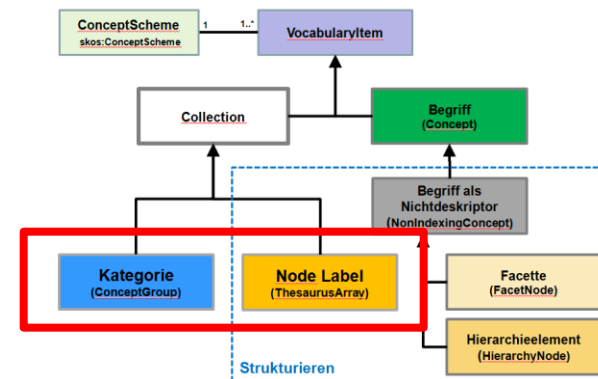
ConceptScheme
skos:ConceptScheme

1

1..*

VocabularyItem

Collection

Begriff
(Concept)

Begriff als Nichtdeskriptor
(NonIndexingConcept)

Kategorie
(ConceptGroup)

Node Label
(ThesaurusArray)

Facette
(FacetNode)

Hierarchieelement
(HierarchyNode)

Strukturieren